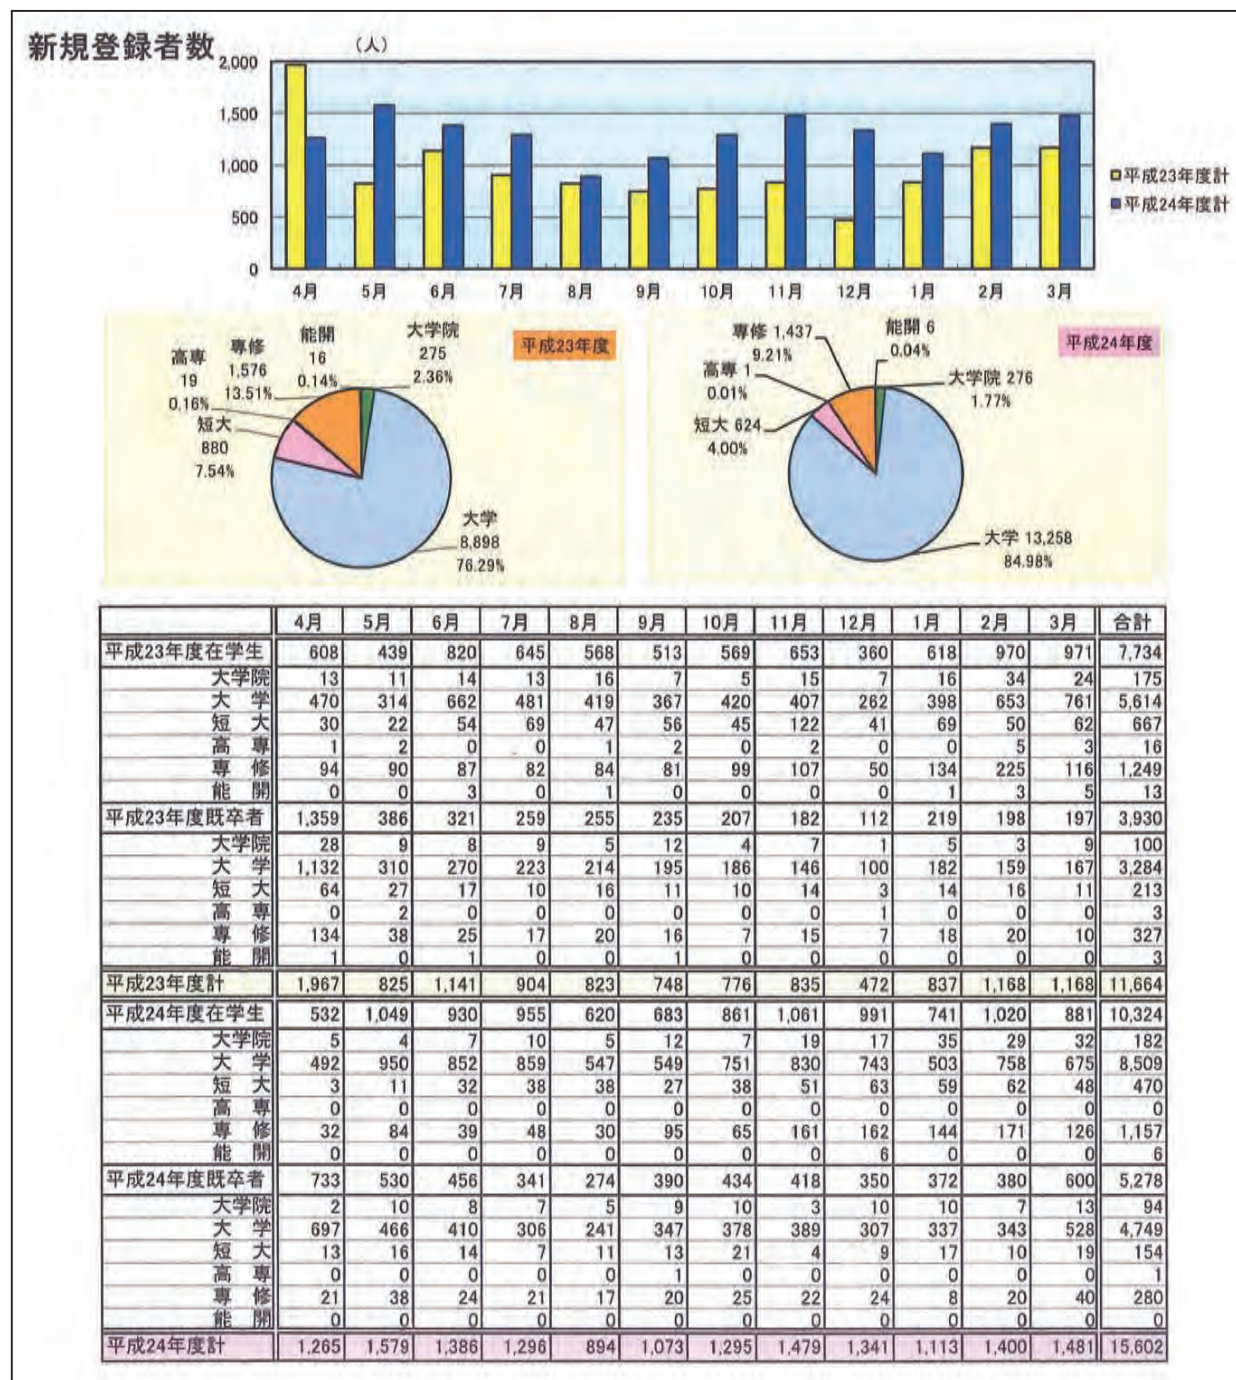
新規登録者数

（人）

2,000
1,500
1,000
500
0

4月 5月 6月 7月 8月 9月 10月 11月 12月 1月 2月 3月

平成23年度計
平成24年度計

平成23年度

高専 19 0.16%
専修 1,576 13.51%
能開 16 0.14%
大学院 275 2.36%
短大 880 7.54%
大学 8,898 76.29%

平成24年度

専修 1,437 9.21%
能開 6 0.04%
高専 1 0.01%
大学院 276 1.77%
短大 624 4.00%
大学 13,258 84.98%

| | 4月 | 5月 | 6月 | 7月 | 8月 | 9月 | 10月 | 11月 | 12月 | 1月 | 2月 | 3月 | 合計 |
|---|---|---|---|---|---|---|---|---|---|---|---|---|---|
| 平成23年度在学生 | 608 | 439 | 820 | 645 | 568 | 513 | 569 | 653 | 360 | 618 | 970 | 971 | 7,734 |
| 大学院 | 13 | 11 | 14 | 13 | 16 | 7 | 5 | 15 | 7 | 16 | 34 | 24 | 175 |
| 大学 | 470 | 314 | 662 | 481 | 419 | 367 | 420 | 407 | 262 | 398 | 653 | 761 | 5,614 |
| 短大 | 30 | 22 | 54 | 69 | 47 | 56 | 45 | 122 | 41 | 69 | 50 | 62 | 667 |
| 高専 | 1 | 2 | 0 | 0 | 1 | 2 | 0 | 2 | 0 | 0 | 5 | 3 | 16 |
| 専修 | 94 | 90 | 87 | 82 | 84 | 81 | 99 | 107 | 50 | 134 | 225 | 116 | 1,249 |
| 能開 | 0 | 0 | 3 | 0 | 1 | 0 | 0 | 0 | 0 | 1 | 3 | 5 | 13 |
| 平成23年度既卒者 | 1,359 | 386 | 321 | 259 | 255 | 235 | 207 | 182 | 112 | 219 | 198 | 197 | 3,930 |
| 大学院 | 28 | 9 | 8 | 9 | 5 | 12 | 4 | 7 | 1 | 5 | 3 | 9 | 100 |
| 大学 | 1,132 | 310 | 270 | 223 | 214 | 195 | 186 | 146 | 100 | 182 | 159 | 167 | 3,284 |
| 短大 | 64 | 27 | 17 | 10 | 16 | 11 | 10 | 14 | 3 | 14 | 16 | 11 | 213 |
| 高専 | 0 | 2 | 0 | 0 | 0 | 0 | 0 | 0 | 1 | 0 | 0 | 0 | 3 |
| 専修 | 134 | 38 | 25 | 17 | 20 | 16 | 7 | 15 | 7 | 18 | 20 | 10 | 327 |
| 能開 | 1 | 0 | 1 | 0 | 0 | 1 | 0 | 0 | 0 | 0 | 0 | 0 | 3 |
| 平成23年度計 | 1,967 | 825 | 1,141 | 904 | 823 | 748 | 776 | 835 | 472 | 837 | 1,168 | 1,168 | 11,664 |
| 平成24年度在学生 | 532 | 1,049 | 930 | 955 | 620 | 683 | 861 | 1,061 | 991 | 741 | 1,020 | 881 | 10,324 |
| 大学院 | 5 | 4 | 7 | 10 | 5 | 12 | 7 | 19 | 17 | 35 | 29 | 32 | 182 |
| 大学 | 492 | 950 | 852 | 859 | 547 | 549 | 751 | 830 | 743 | 503 | 758 | 675 | 8,509 |
| 短大 | 3 | 11 | 32 | 38 | 38 | 27 | 38 | 51 | 63 | 59 | 62 | 48 | 470 |
| 高専 | 0 | 0 | 0 | 0 | 0 | 0 | 0 | 0 | 0 | 0 | 0 | 0 | 0 |
| 専修 | 32 | 84 | 39 | 48 | 30 | 95 | 65 | 161 | 162 | 144 | 171 | 126 | 1,157 |
| 能開 | 0 | 0 | 0 | 0 | 0 | 0 | 0 | 0 | 6 | 0 | 0 | 0 | 6 |
| 平成24年度既卒者 | 733 | 530 | 456 | 341 | 274 | 390 | 434 | 418 | 350 | 372 | 380 | 600 | 5,278 |
| 大学院 | 2 | 10 | 8 | 7 | 5 | 9 | 10 | 3 | 10 | 10 | 7 | 13 | 94 |
| 大学 | 697 | 466 | 410 | 306 | 241 | 347 | 378 | 389 | 307 | 337 | 343 | 528 | 4,749 |
| 短大 | 13 | 16 | 14 | 7 | 11 | 13 | 21 | 4 | 9 | 17 | 10 | 19 | 154 |
| 高専 | 0 | 0 | 0 | 0 | 0 | 1 | 0 | 0 | 0 | 0 | 0 | 0 | 1 |
| 専修 | 21 | 38 | 24 | 21 | 17 | 20 | 25 | 22 | 24 | 8 | 20 | 40 | 280 |
| 能開 | 0 | 0 | 0 | 0 | 0 | 0 | 0 | 0 | 0 | 0 | 0 | 0 | 0 |
| 平成24年度計 | 1,265 | 1,579 | 1,386 | 1,296 | 894 | 1,073 | 1,295 | 1,479 | 1,341 | 1,113 | 1,400 | 1,481 | 15,602 |